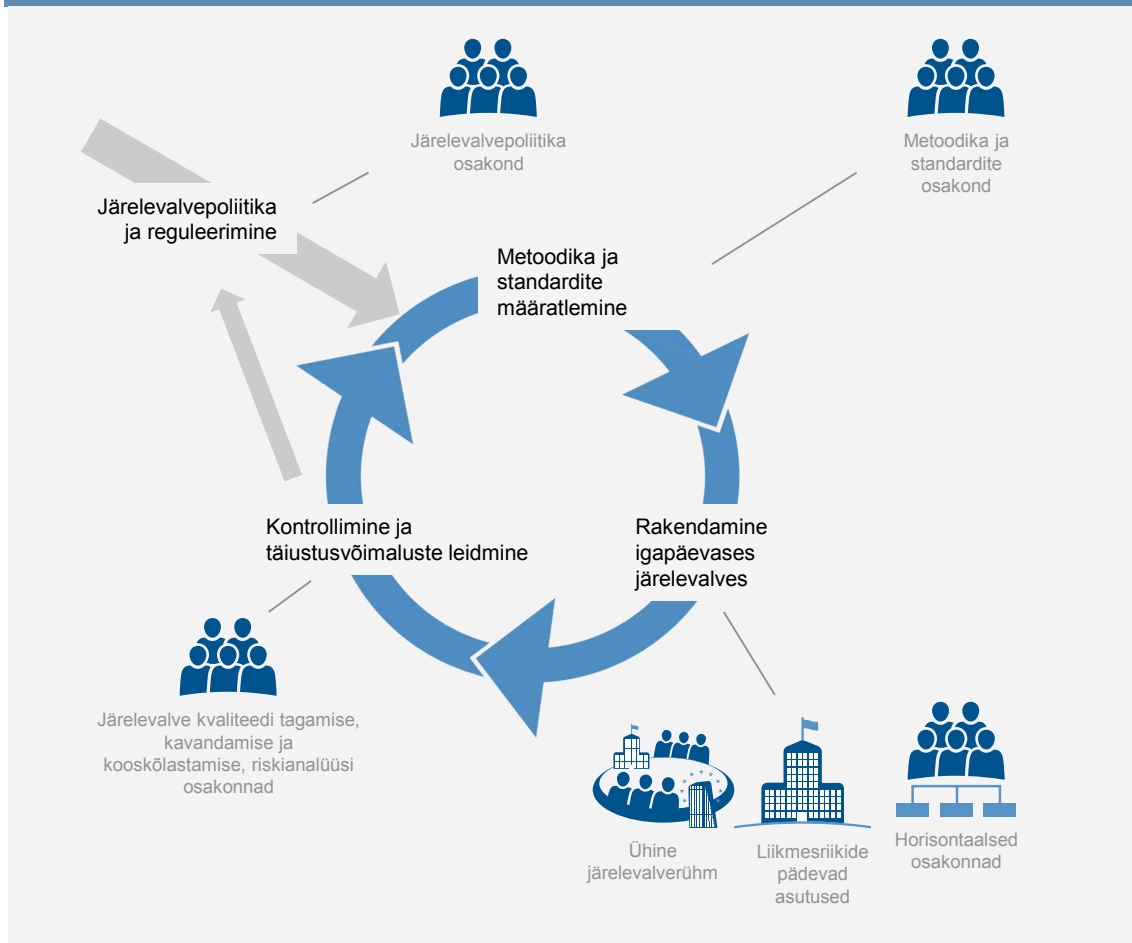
Järelevalvepoliitika osakond

Metoodika ja standardite osakond

Järelevalvepoliitika ja reguleerimine

Metoodika ja standardite määratlemine

Kontrollimine ja täiustusvõimaluste leidmine

Rakendamine igapäevases järelevalves

Järelevalve kvaliteedi tagamise, kavandamise ja kooskõlastamise, riskianalüüsi osakonnad

Ühine järelevalverühm

Liikmesriikide pädevad asutused

Horisontaalsed osakonnad